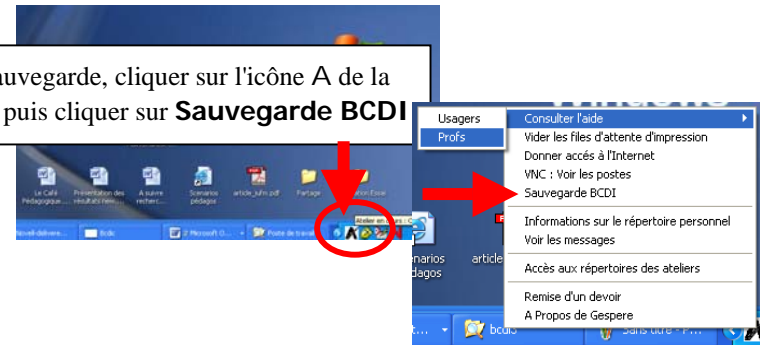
auvegarde, cliquer sur l'icône A de la
puis cliquer sur **Sauvegarde BCDI**

Le Café Pédagogique
Présentation des résultats hebdo
A suivre recherc...
Scenarios pédago
article_jufm.pdf
Partage
Atelier en cours
Novell-delivere...
Bcdc
2 Microsoft O...
Poste de travail

Usagers
Profs

Consulter l'aide
Vider les files d'attente d'impression
Donner accés à l'Internet
VNC : Voir les postes
Sauvegarde BCDI
Informations sur le répertoire personnel
Voir les messages
Accès aux répertoires des ateliers
Remise d'un devoir
A Propos de Gespere

enarios
dagos
article

bcdb
Sans titre - P...